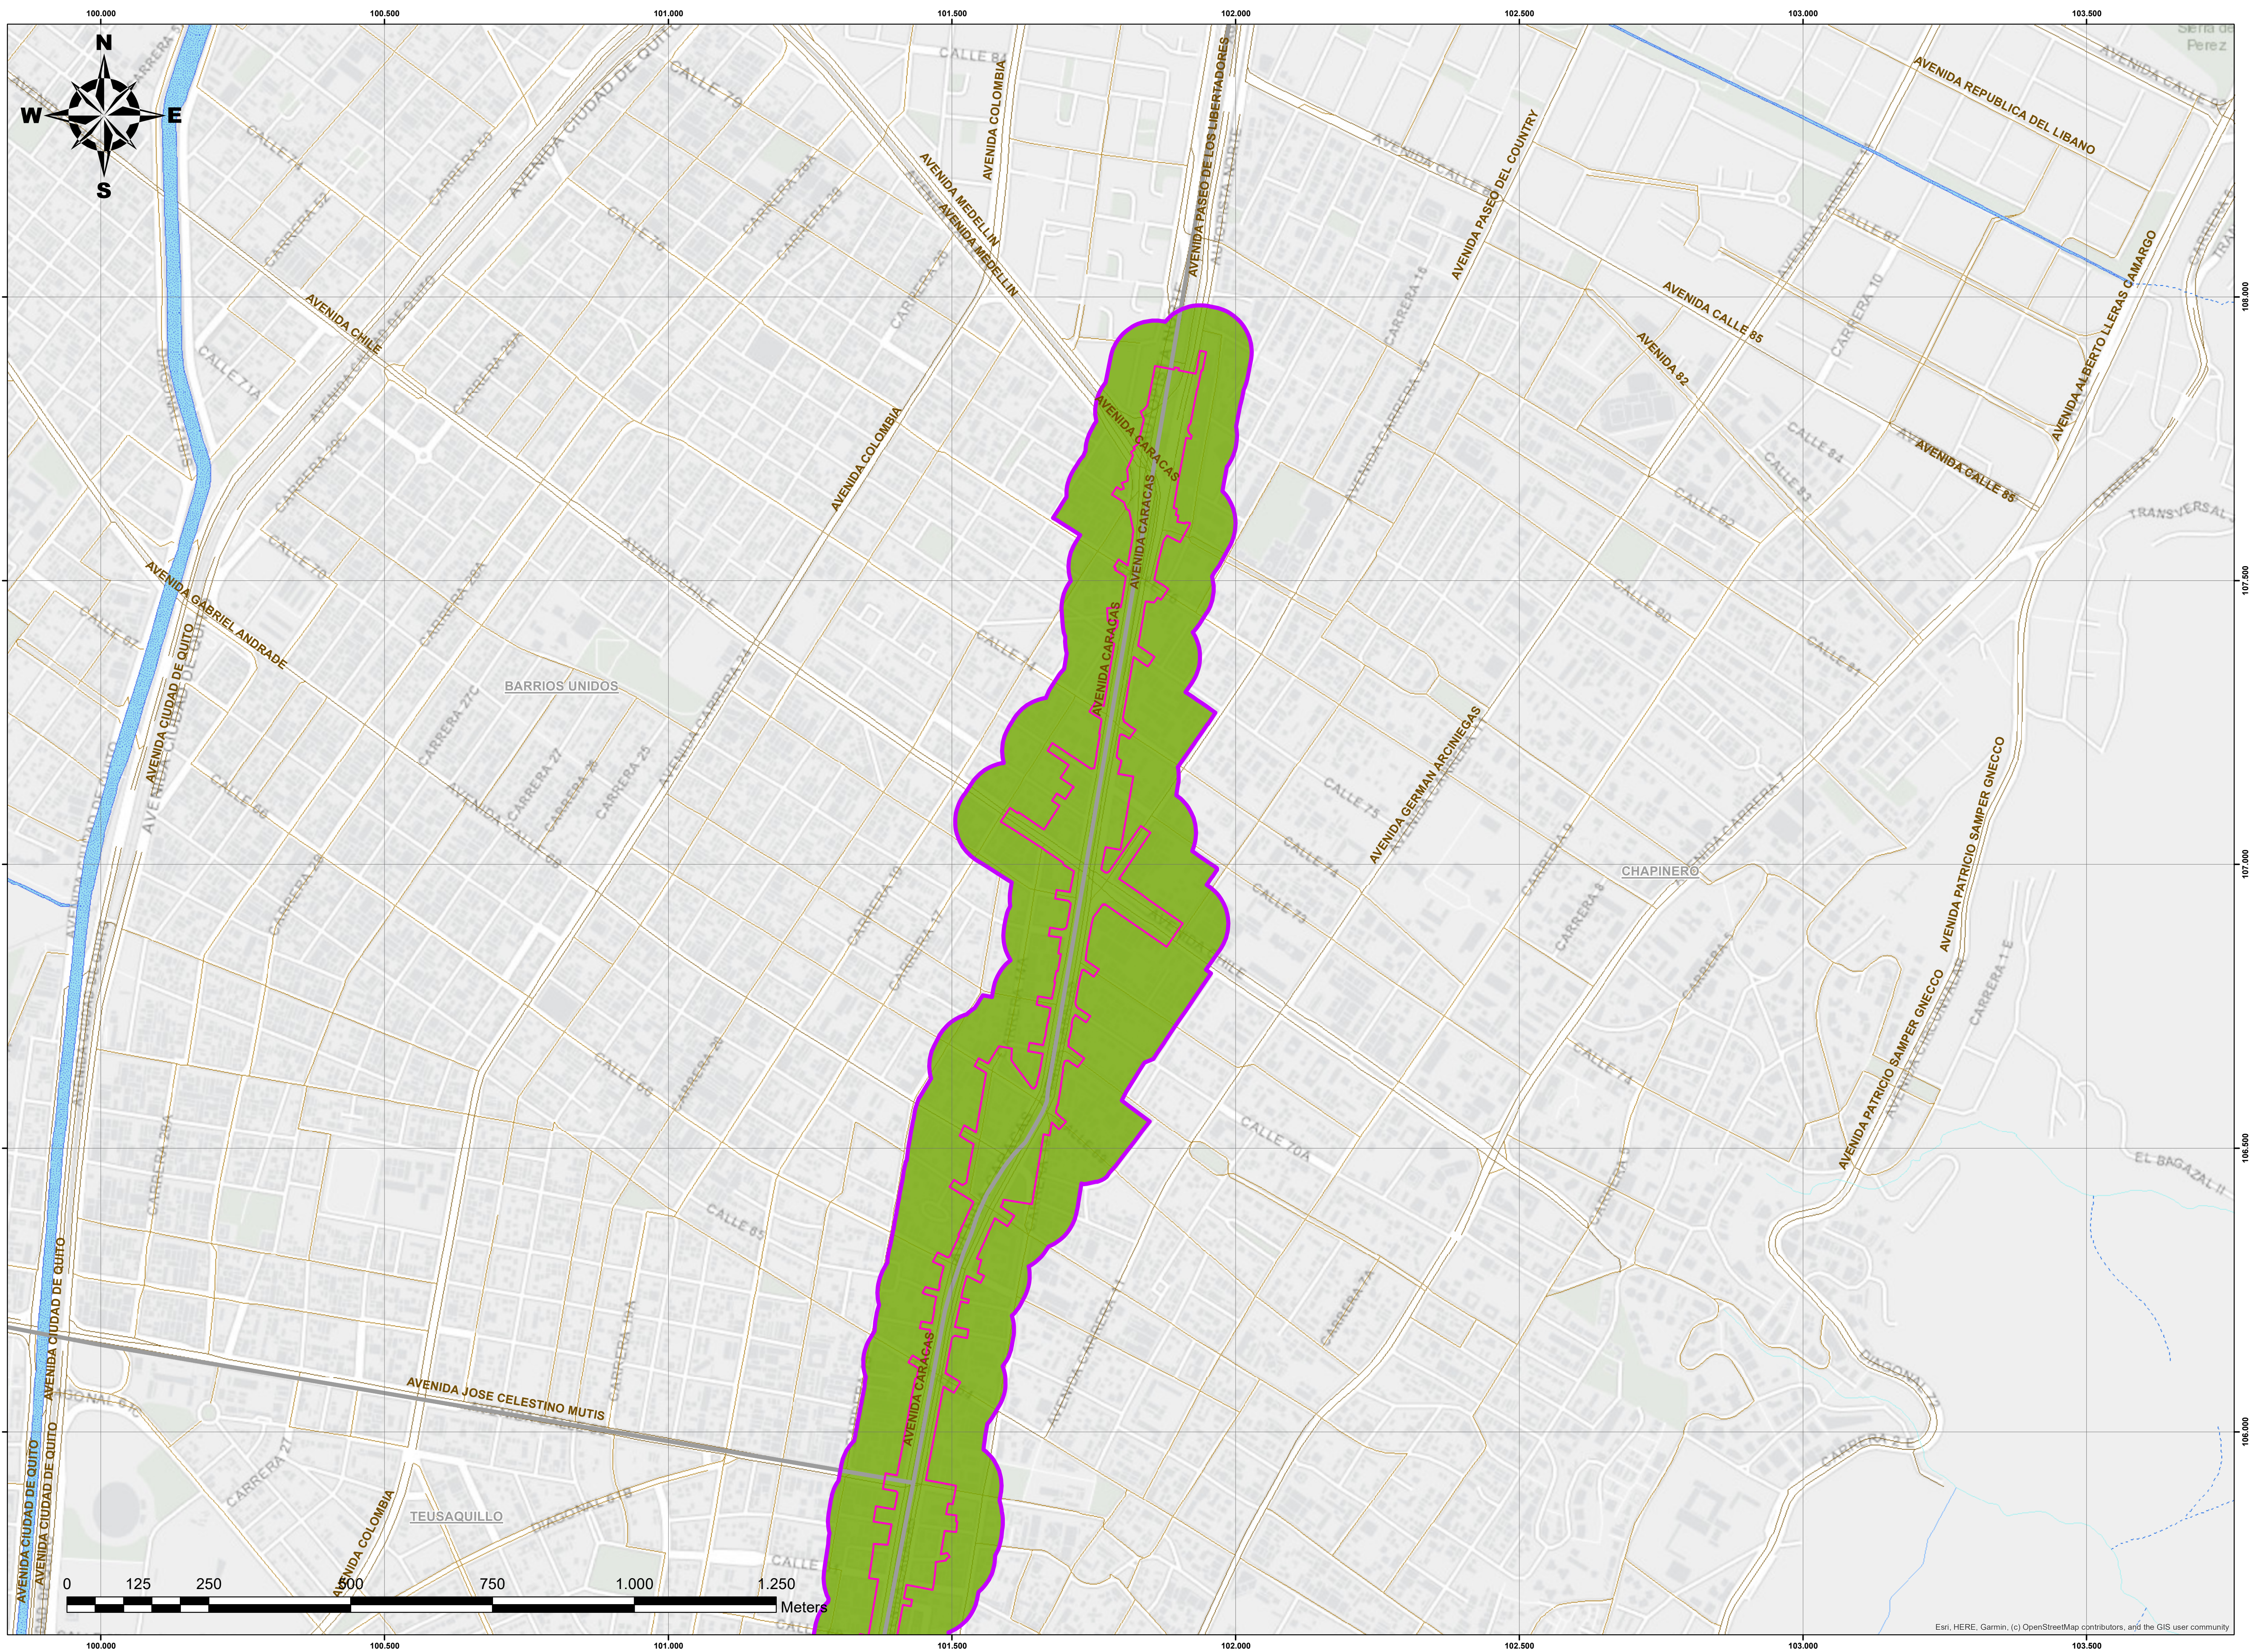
100.000
100.500
101.000
101.500
102.000
102.500
103.000
103.500

N
W
E
S

AVENIDA REPUBLICA DEL LIBANO
AVENIDA PASEO DE LOS LIBERTADORES
AVENIDA COLOMBIA
AVENIDA MEDELLIN
AVENIDA MEDELLIN
AVENIDA PASEO DEL COUNTRY
AVENIDA CALLE 85
AVENIDA 82
AVENIDA CALLE 85
AVENIDA ALBERTO LLERAS CAMARGO
AVENIDA CHILE
AVENIDA COLOMBIA
AVENIDA CARACAS
AVENIDA CARACAS
AVENIDA CARACAS
AVENIDA GABRIEL ANDRADE
AVENIDA CIUDAD DE QUITO
BARRIOS UNIDOS
AVENIDA GERMAN ARCINIEGAS
CHAPINERO
AVENIDA PATRICIO SAMPER GNECCO
AVENIDA PATRICIO SAMPER GNECCO
AVENIDA JOSE CELESTINO MUTIS
AVENIDA CARACAS
TEUSAQUILLO
AVENIDA CIUDAD DE QUITO
AVENIDA CIUDAD DE QUITO
AVENIDA CIUDAD DE QUITO
AVENIDA COLOMBIA

108.000
107.500
107.000
106.500
106.000

0 125 250 500 750 1.000 1.250
Meters

Esri, HERE, Garmin, (c) OpenStreetMap contributors, and the GIS user community